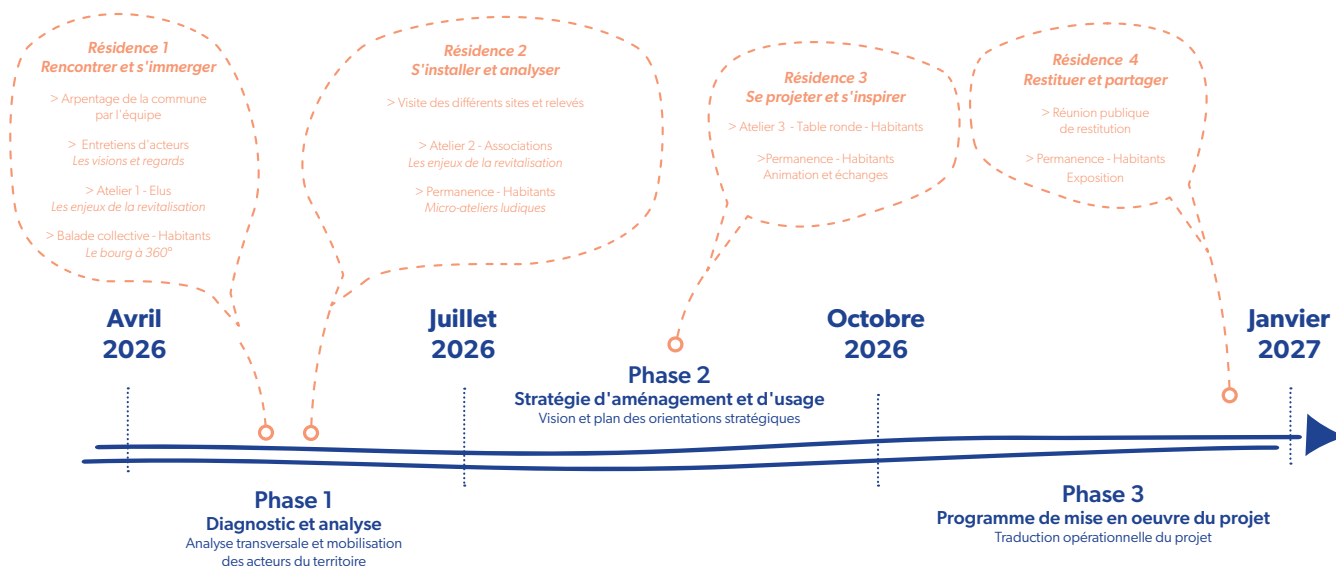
Résidence 1
Rencontrer et s'immerger

> Arpentage de la commune par l'équipe

> Entretiens d'acteurs
Les visions et regards

> Atelier 1 - Elus
Les enjeux de la revitalisation

> Balade collective - Habitants
Le bourg à 360°

Résidence 2
S'installer et analyser

> Visite des différents sites et relevés

> Atelier 2 - Associations
Les enjeux de la revitalisation

> Permanence - Habitants
Micro-ateliers ludiques

Résidence 3
Se projeter et s'inspirer

> Atelier 3 - Table ronde - Habitants

>Permanence - Habitants
Animation et échanges

Résidence 4
Restituer et partager

> Réunion publique de restitution

> Permanence - Habitants
Exposition

Avril 2026

Juillet 2026

Octobre 2026

Janvier 2027

Phase 2
Stratégie d'aménagement et d'usage
Vision et plan des orientations stratégiques

Phase 1
Diagnostic et analyse
Analyse transversale et mobilisation des acteurs du territoire

Phase 3
Programme de mise en oeuvre du projet
Traduction opérationnelle du projet